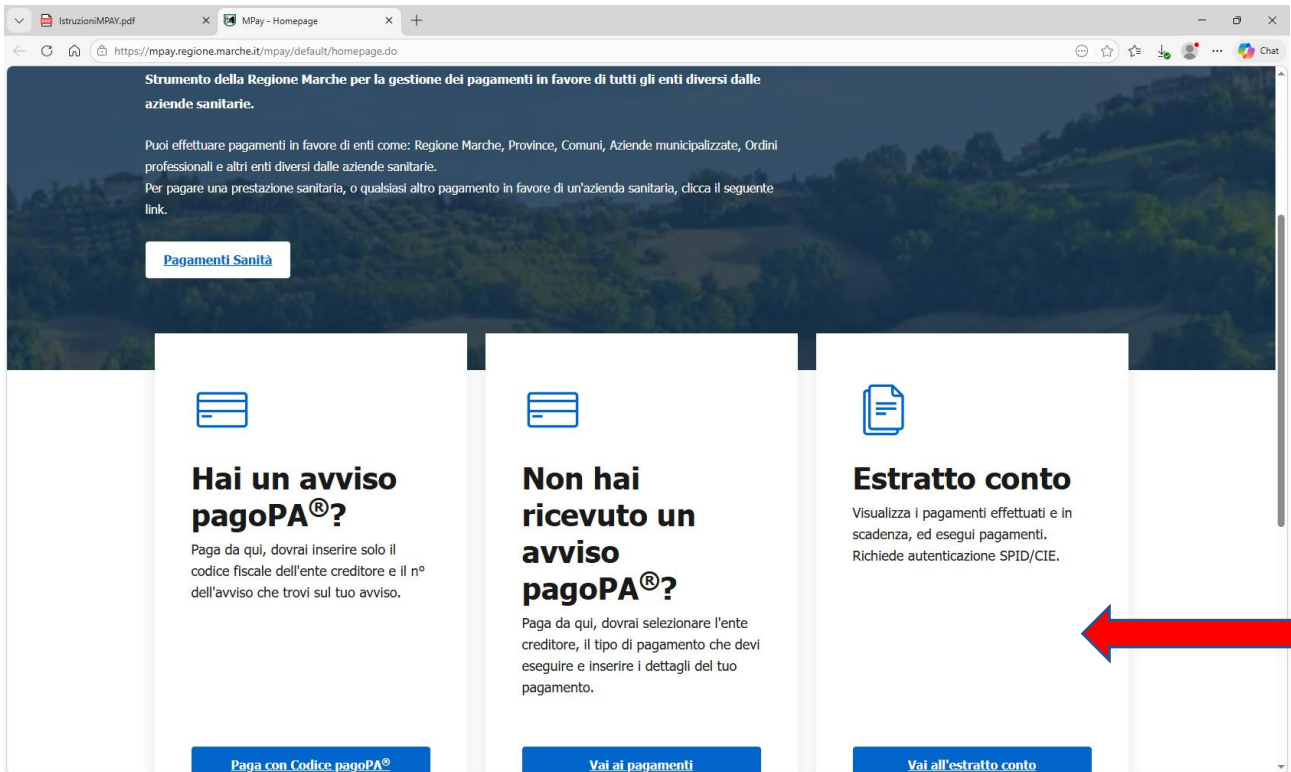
IstruzioniMPAY.pdf
MPay - Homepage
https://mpay.regione.marche.it/mpay/default/homepage.do
Chat

Strumento della Regione Marche per la gestione dei pagamenti in favore di tutti gli enti diversi dalle aziende sanitarie.

Puoi effettuare pagamenti in favore di enti come: Regione Marche, Province, Comuni, Aziende municipalizzate, Ordini professionali e altri enti diversi dalle aziende sanitarie.
Per pagare una prestazione sanitaria, o qualsiasi altro pagamento in favore di un'azienda sanitaria, clicca il seguente link.

Pagamenti Sanità

Hai un avviso pagoPA®?
Paga da qui, dovrai inserire solo il codice fiscale dell'ente creditore e il n° dell'avviso che trovi sul tuo avviso.

Paga con Codice pagoPA®

Non hai ricevuto un avviso pagoPA®?
Paga da qui, dovrai selezionare l'ente creditore, il tipo di pagamento che devi eseguire e inserire i dettagli del tuo pagamento.

Vai ai pagamenti

Estratto conto
Visualizza i pagamenti effettuati e in scadenza, ed esegui pagamenti. Richiede autenticazione SPID/CIE.

Vai all'estratto conto